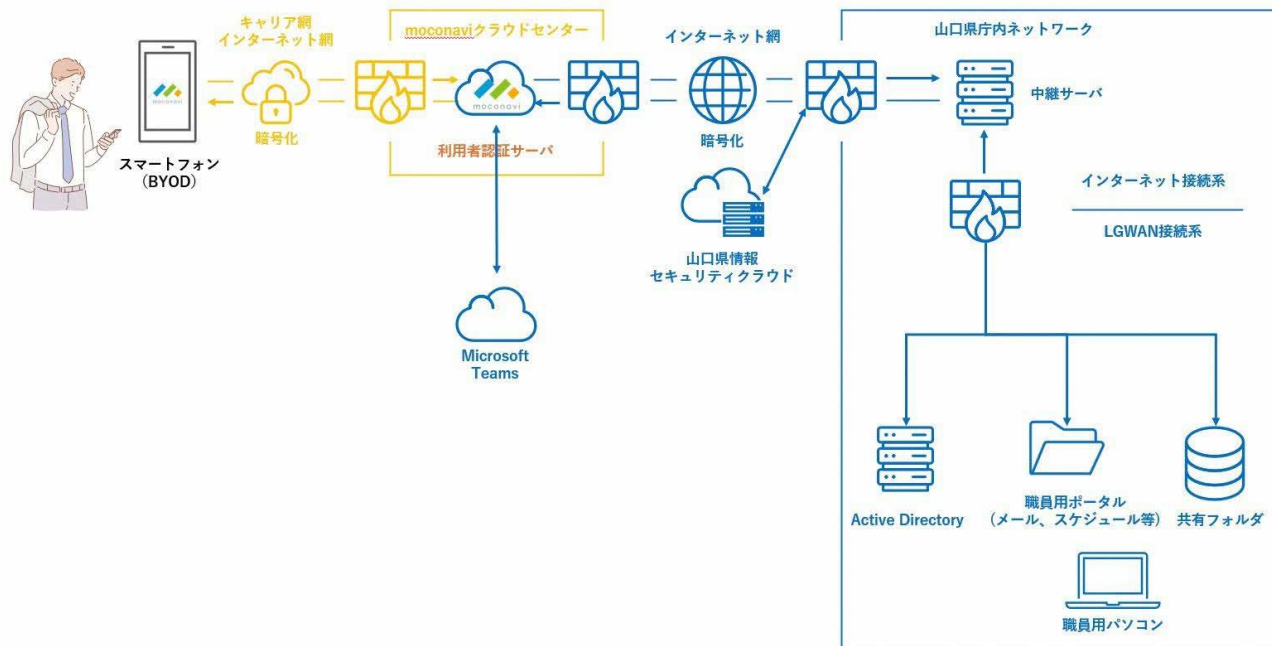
キャリア網
インターネット網

moconaviクラウドセンター

インターネット網

山口県庁内ネットワーク

moconavi

moconavi

スマートフォン
（BYOD）

暗号化

利用者認証サーバ

暗号化

中継サーバ

インターネット接続系

LGWAN接続系

山口県情報
セキュリティクラウド

Microsoft
Teams

Active Directory

職員用ポータル
（メール、スケジュール等）

共有フォルダ

職員用パソコン